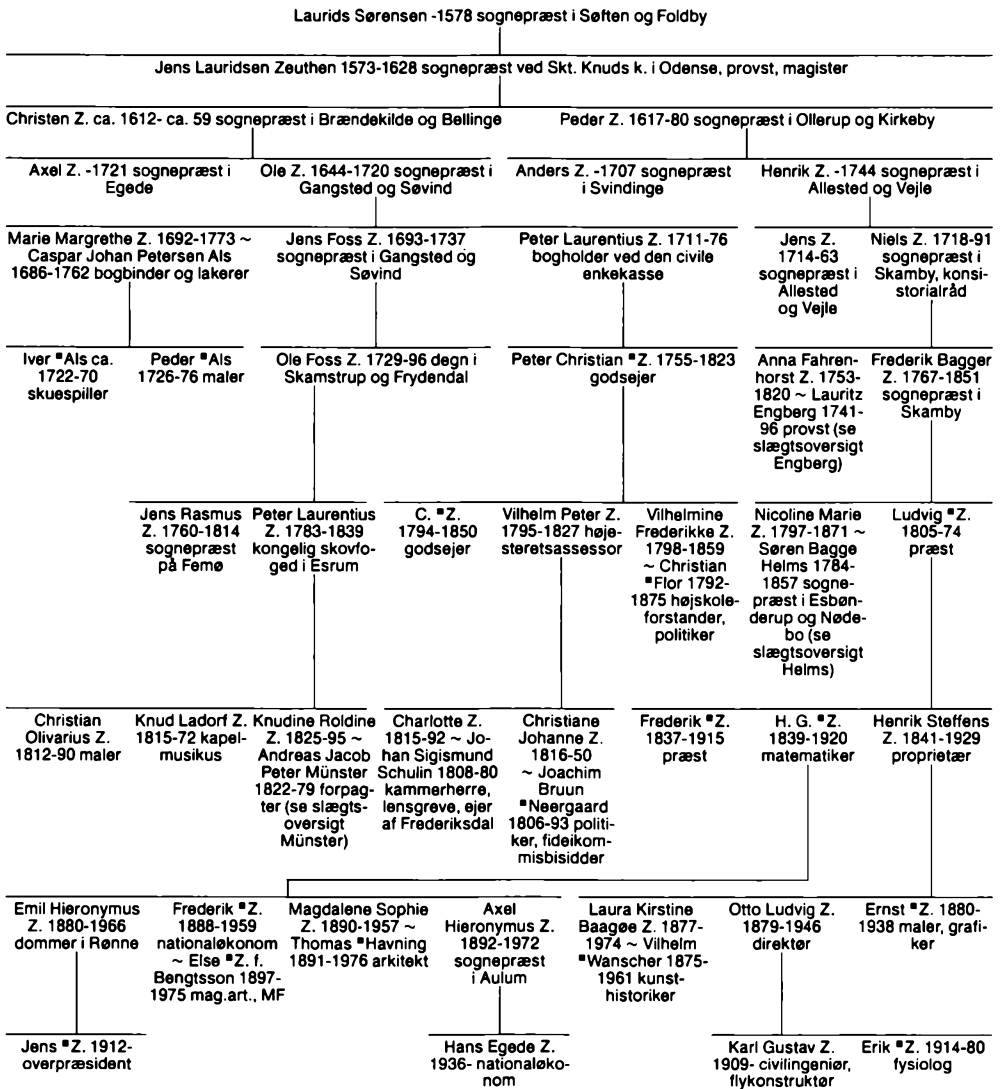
Laurids Sørensen -1578 sognepræst i Søften og Foldby

Jens Lauridsen Zeuthen 1573-1628 sognepræst ved Skt. Knuds k. i Odense, provst, magister

Christen Z. ca. 1612- ca. 59 sognepræst i Brændekilde og Bellinge

Peder Z. 1617-80 sognepræst i Ollerup og Kirkeby

Axel Z. -1721 sognepræst i Egede

Ole Z. 1644-1720 sognepræst i Gangsted og Søvind

Anders Z. -1707 sognepræst i Svindinge

Henrik Z. -1744 sognepræst i Allested og Vejle

Marie Margrethe Z. 1692-1773 ~ Caspar Johan Petersen Als 1686-1762 bogbinder og lakerer

Jens Foss Z. 1693-1737 sognepræst i Gangsted og Søvind

Peter Laurentius Z. 1711-76 bogholder ved den civile enkekasse

Jens Z. 1714-63 sognepræst i Allested og Vejle

Niels Z. 1718-91 sognepræst i Skamby, konsistorialråd

Iver *Als ca. 1722-70 skuespiller

Peder *Als 1726-76 maler

Ole Foss Z. 1729-96 degn i Skamstrup og Frydendal

Peter Christian *Z. 1755-1823 godsejer

Anna Fahrenhorst Z. 1753-1820 ~ Lauritz Engberg 1741-96 provst (se slægtsoversigt Engberg)

Frederik Bagger Z. 1767-1851 sognepræst i Skamby

Jens Rasmus Z. 1760-1814 sognepræst på Femø

Peter Laurentius Z. 1783-1839 kongelig skovfoged i Esrum

C. *Z. 1794-1850 godsejer

Vilhelm Peter Z. 1795-1827 højesteretsassessor

Vilhelmine Frederikke Z. 1798-1859 ~ Christian *Flor 1792-1875 højskoleforstander, politiker

Nicoline Marie Z. 1797-1871 ~ Søren Bagge Helms 1784-1857 sognepræst i Esbønderup og Nødebo (se slægtsoversigt Helms)

Ludvig *Z. 1805-74 præst

Christian Olivarius Z. 1812-90 maler

Knud Ladorf Z. 1815-72 kapelmusikus

Knudine Roldine Z. 1825-95 ~ Andreas Jacob Peter Münster 1822-79 forpagter (se slægtsoversigt Münster)

Charlotte Z. 1815-92 ~ Johan Sigismund Schulin 1808-80 kammerherre, lensgreve, ejer af Frederiksdal

Christiane Johanne Z. 1816-50 ~ Joachim Bruun *Neergaard 1806-93 politiker, fideikommisbisidder

Frederik *Z. 1837-1915 præst

H. G. *Z. 1839-1920 matematiker

Henrik Steffens Z. 1841-1929 proprietær

Emil Hieronymus Z. 1880-1966 dommer i Rønne

Frederik *Z. 1888-1959 nationaløkonom ~ Else *Z. f. Bengtsson 1897-1975 mag.art., MF

Magdalene Sophie Z. 1890-1957 ~ Thomas *Havning 1891-1976 arkitekt

Axel Hieronymus Z. 1892-1972 sognepræst i Aulum

Laura Kirstine Baagøe Z. 1877-1974 ~ Vilhelm *Wanscher 1875-1961 kunsthistoriker

Otto Ludvig Z. 1879-1946 direktør

Ernst *Z. 1880-1938 maler, grafiker

Jens *Z. 1912- overpræsident

Hans Egede Z. 1936- nationaløkonom

Karl Gustav Z. 1909- civilingeniør, flykonstruktør

Erik *Z. 1914-80 fysiolog